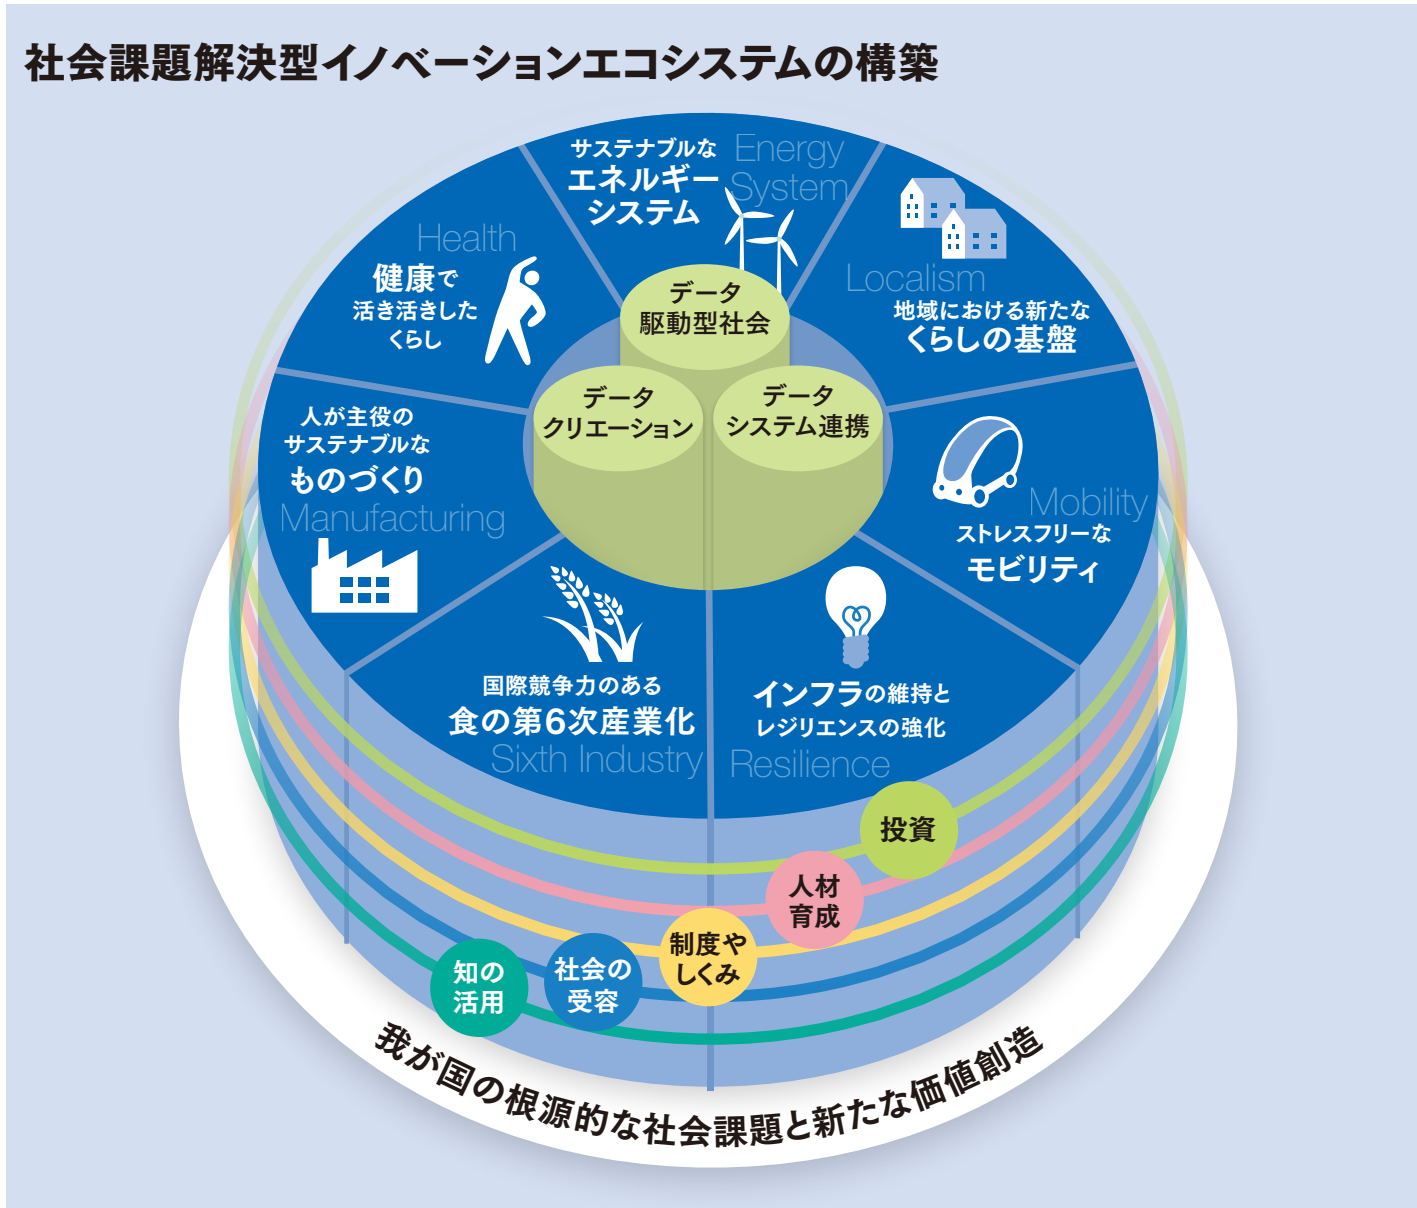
社会課題解決型イノベーションエコシステムの構築

サステナブルな
エネルギー
システム
Energy
System

Health
健康で
活き活きした
くらし

Localism
地域における新たな
くらしの基盤

データ
駆動型社会

データ
クリエーション

データ
システム連携

人が主役の
サステナブルな
ものづくり
Manufacturing

Mobility
ストレスフリーな
モビリティ

国際競争力のある
食の第6次産業化
Sixth Industry

インフラの維持と
レジリエンスの強化
Resilience

投資

人材
育成

制度や
しくみ

社会の
受容

知の
活用

我が国の根源的な社会課題と新たな価値創造